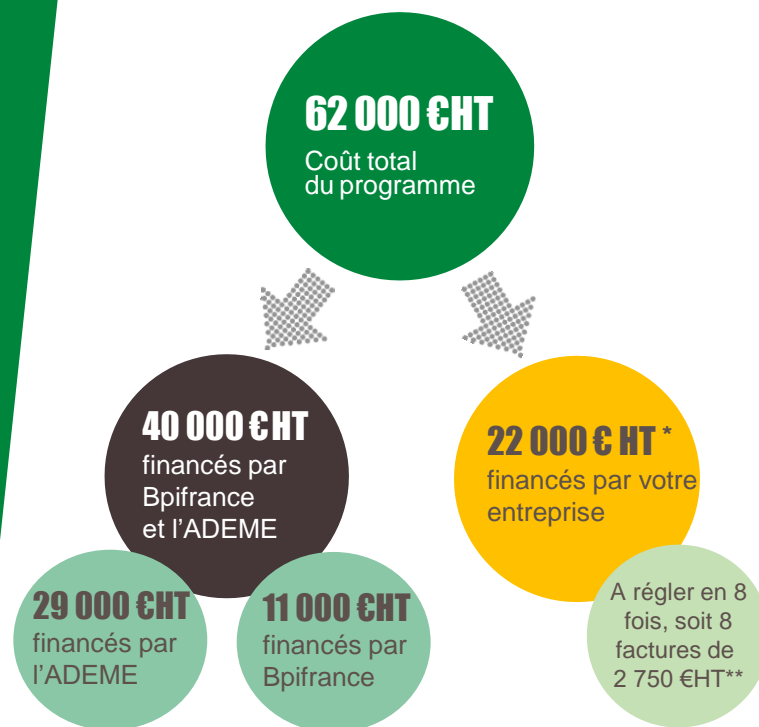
62 000 €HT
Coût total du programme

40 000 €HT
financés par Bpifrance et l'ADEME

22 000 € HT *
financés par votre entreprise

29 000 €HT
financés par l'ADEME

11 000 €HT
financés par Bpifrance

A régler en 8 fois, soit 8 factures de 2 750 €HT**